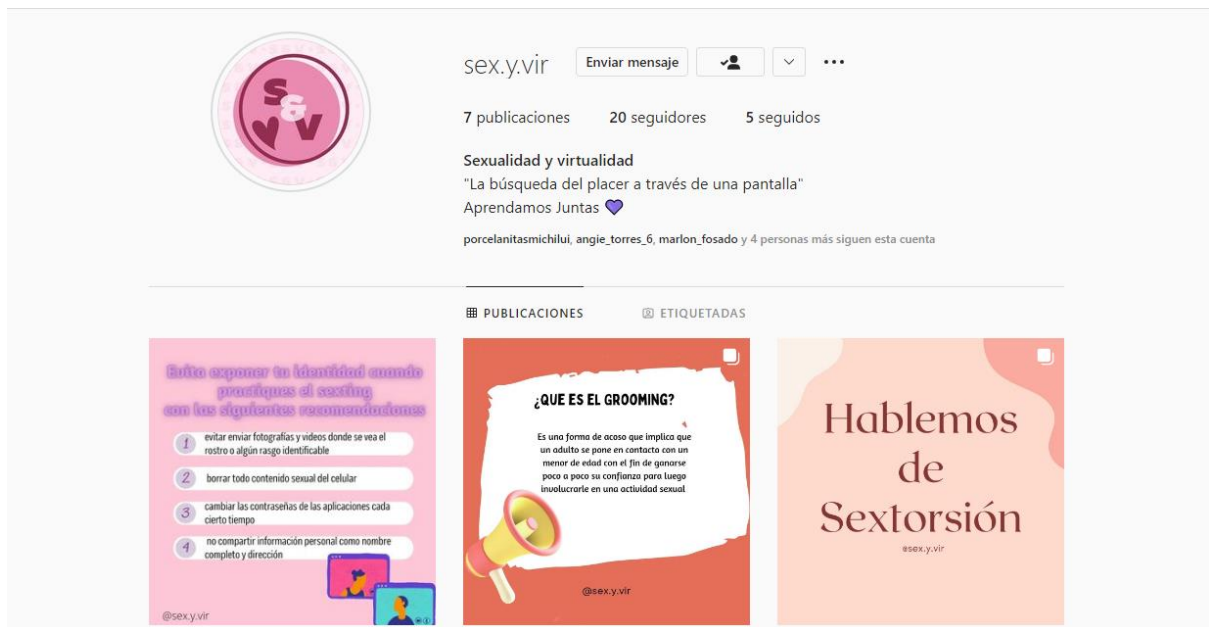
S&V

sex.y.vir Enviar mensaje

7 publicaciones 20 seguidores 5 seguidos

Sexualidad y virtualidad
"La búsqueda del placer a través de una pantalla"
Aprendamos Juntas 💜

porcelanitasmichilui, angie_torres_6, marlon_fosado y 4 personas más siguen esta cuenta

PUBLICACIONES ETIQUETADAS

Evita exponer tu identidad cuando practiques el sexting con las siguientes recomendaciones

1 evitar enviar fotografías y videos donde se vea el rostro o algún rasgo identificable
2 borrar todo contenido sexual del celular
3 cambiar las contraseñas de las aplicaciones cada cierto tiempo
4 no compartir información personal como nombre completo y dirección

@sex.y.vir

¿QUE ES EL GROOMING?

Es una forma de acoso que implica que un adulto se pone en contacto con un menor de edad con el fin de ganarse poco a poco su confianza para luego involucrarle en una actividad sexual

@sex.y.vir

Hablemos de Sextorsión

@sex.y.vir